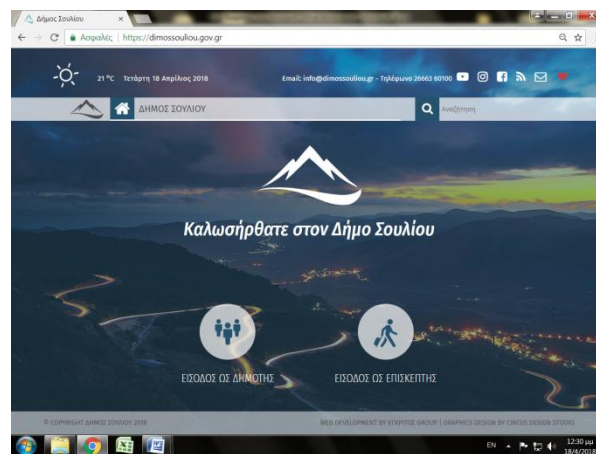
Δήμος Σουλίου ×

Ασφαλές | https://dimossouliou.gov.gr

21 °C Τετάρτη 18 Απριλίου 2018

Email: info@dimossouliou.gr - Τηλέφωνο 26663 60100

ΔΗΜΟΣ ΣΟΥΛΙΟΥ

Αναζήτηση

Καλωσήρθατε στον Δήμο Σουλίου

ΕΙΣΟΔΟΣ ΩΣ ΔΗΜΟΤΗΣ

ΕΙΣΟΔΟΣ ΩΣ ΕΠΙΣΚΕΠΤΗΣ

© COPYRIGHT ΔΗΜΟΣ ΣΟΥΛΙΟΥ 2018

WEB DEVELOPMENT BY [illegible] GROUP | GRAPHICS DESIGN BY CIRCUS DESIGN STUDIO

EN

12:30 μμ
18/4/2018